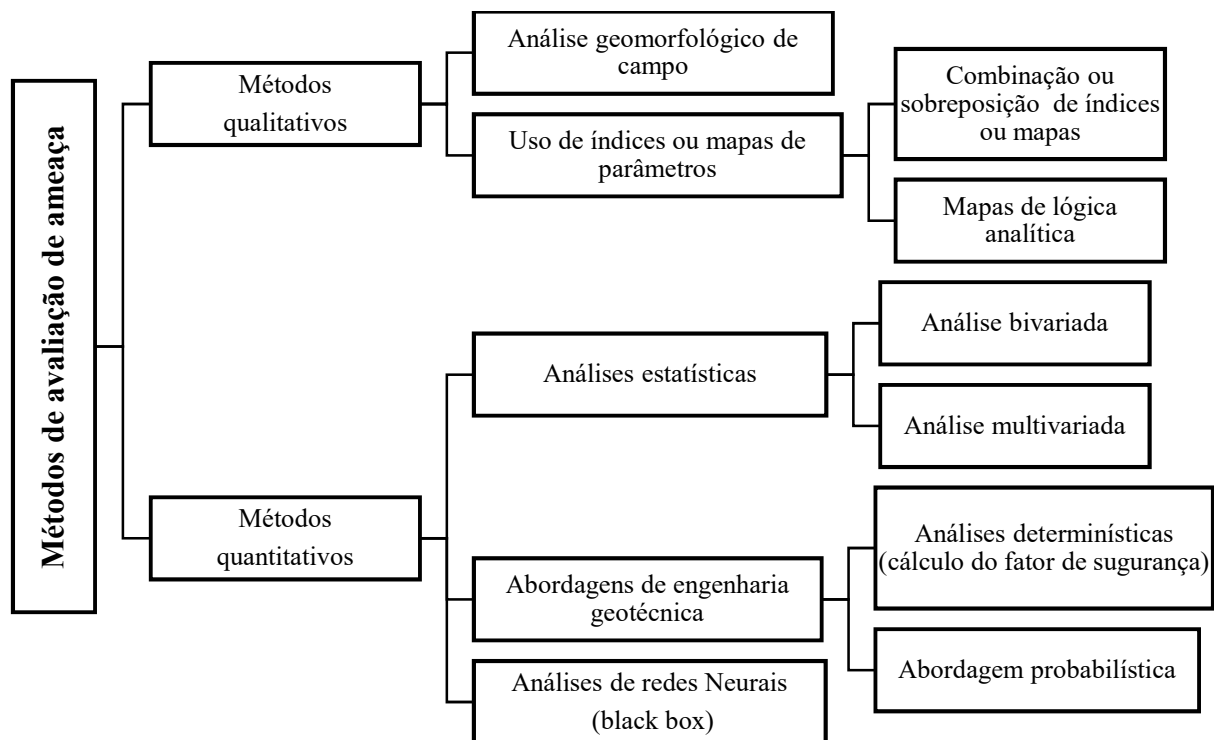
Métodos de avaliação de ameaça

Métodos qualitativos

Análise geomorfológico de campo

Uso de índices ou mapas de parâmetros

Combinação ou sobreposição de índices ou mapas

Mapas de lógica analítica

Métodos quantitativos

Análises estatísticas

Análise bivariada

Análise multivariada

Abordagens de engenharia geotécnica

Análises determinísticas (cálculo do fator de sugurança)

Abordagem probabilística

Análises de redes Neurais (black box)